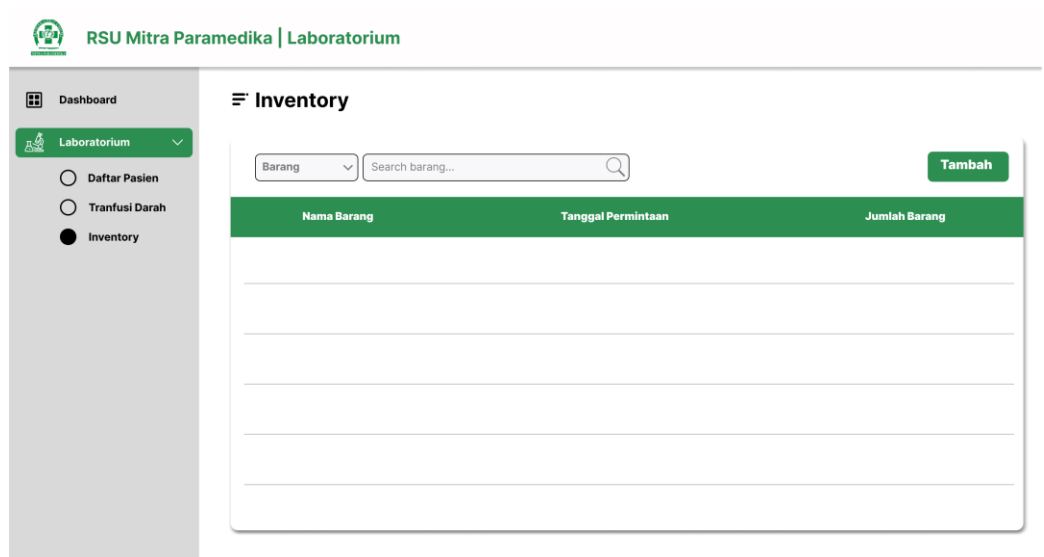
RSU Mitra Paramedika | Laboratorium

Dashboard

Laboratorium

Daftar Pasien

Tranfusi Darah

Inventory

Inventory

Barang

Search barang...

Tambah

| Nama Barang | Tanggal Permintaan | Jumlah Barang |
|---|---|---|
| | | |
| | | |
| | | |
| | | |
| | | |
| | | |